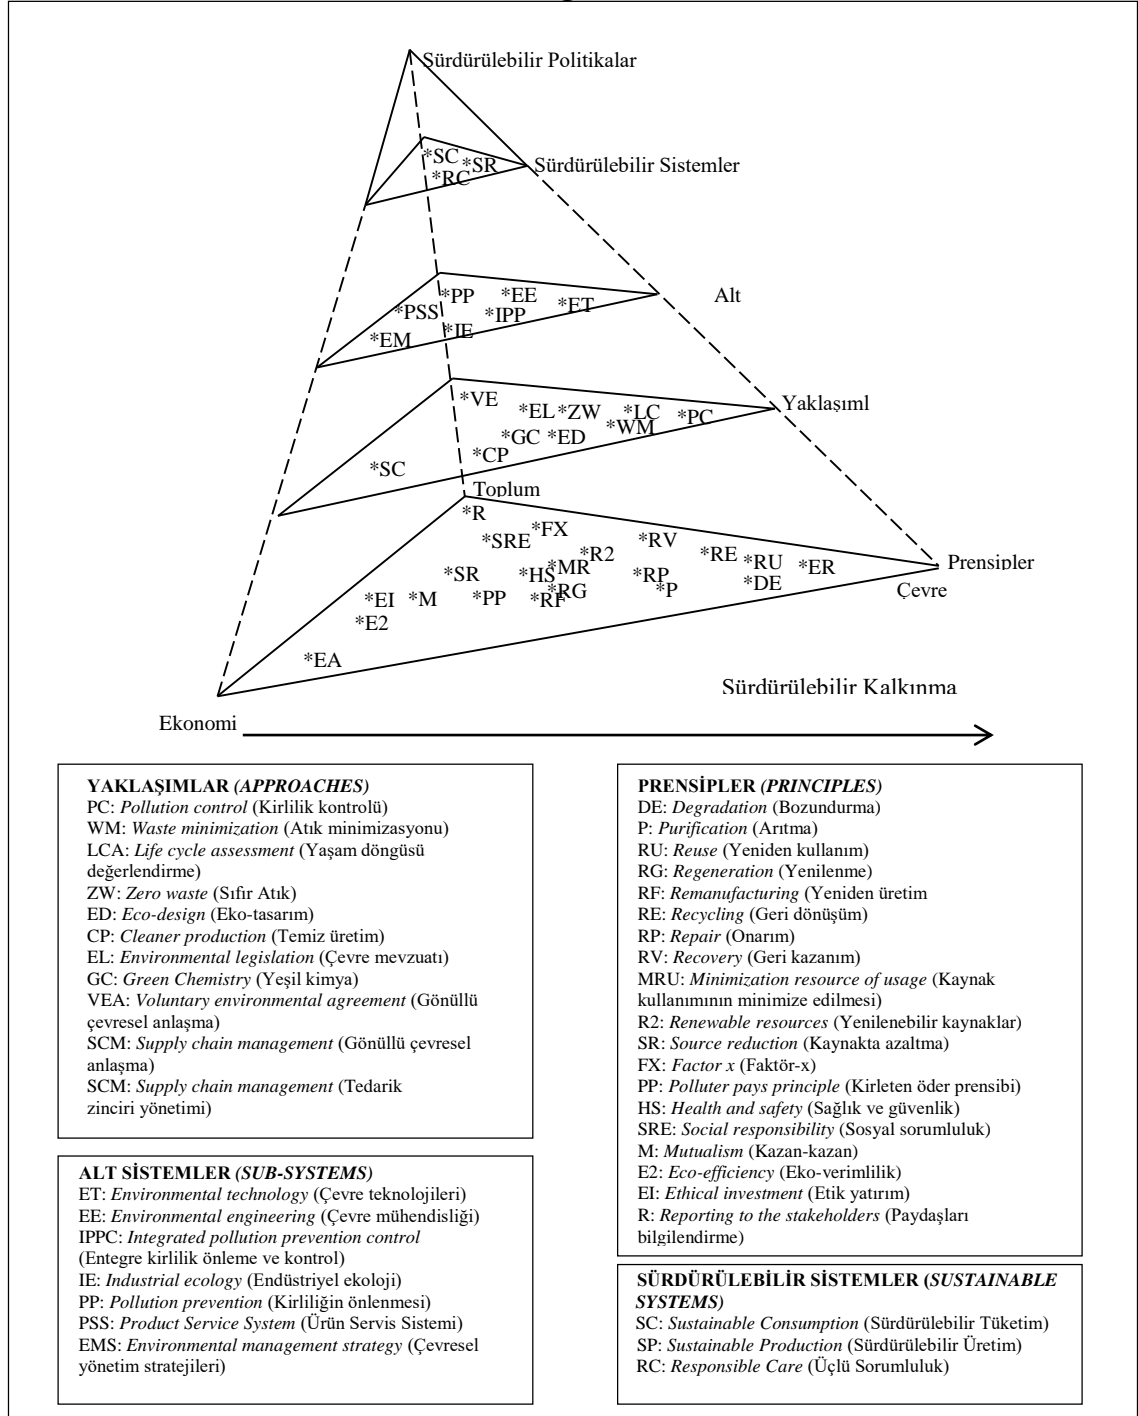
Sürdürülebilir Politikalar

*SC *SR
*RC
Sürdürülebilir Sistemler

*PP *EE *ET
*PSS *IPP
*EM *IE
Alt

*VE
*EL *ZW *LC *PC
*GC *ED *WM
*CP
*SC
Yaklaşıml

Toplum
*R
*FX
*SRE *RV
*MR *R2 *RE *RU *ER
*SR *HS *RP *DE
*EI *M *PP *RF *RG *P
*E2
*EA
Prensipler
Çevre

Sürdürülebilir Kalkınma

Ekonomi

YAKLAŞIMLAR *(APPROACHES)*
PC: *Pollution control* (Kirlilik kontrolü)
WM: *Waste minimization* (Atık minimizasyonu)
LCA: *Life cycle assessment* (Yaşam döngüsü değerlendirme)
ZW: *Zero waste* (Sıfır Atık)
ED: *Eco-design* (Eko-tasarım)
CP: *Cleaner production* (Temiz üretim)
EL: *Environmental legislation* (Çevre mevzuatı)
GC: *Green Chemistry* (Yeşil kimya)
VEA: *Voluntary environmental agreement* (Gönüllü çevresel anlaşma)
SCM: *Supply chain management* (Gönüllü çevresel anlaşma)
SCM: *Supply chain management* (Tedarik zinciri yönetimi)

ALT SİSTEMLER *(SUB-SYSTEMS)*
ET: *Environmental technology* (Çevre teknolojileri)
EE: *Environmental engineering* (Çevre mühendisliği)
IPPC: *Integrated pollution prevention control* (Entegre kirlilik önleme ve kontrol)
IE: *Industrial ecology* (Endüstriyel ekoloji)
PP: *Pollution prevention* (Kirliliğin önlenmesi)
PSS: *Product Service System* (Ürün Servis Sistemi)
EMS: *Environmental management strategy* (Çevresel yönetim stratejileri)

PRENSİPLER *(PRINCIPLES)*
DE: *Degradation* (Bozundurma)
P: *Purification* (Arıtma)
RU: *Reuse* (Yeniden kullanım)
RG: *Regeneration* (Yenilenme)
RF: *Remanufacturing* (Yeniden üretim
RE: *Recycling* (Geri dönüşüm)
RP: *Repair* (Onarım)
RV: *Recovery* (Geri kazanım)
MRU: *Minimization resource of usage* (Kaynak kullanımının minimize edilmesi)
R2: *Renewable resources* (Yenilenebilir kaynaklar)
SR: *Source reduction* (Kaynakta azaltma)
FX: *Factor x* (Faktör-x)
PP: *Polluter pays principle* (Kirleten öder prensibi)
HS: *Health and safety* (Sağlık ve güvenlik)
SRE: *Social responsibility* (Sosyal sorumluluk)
M: *Mutualism* (Kazan-kazan)
E2: *Eco-efficiency* (Eko-verimlilik)
EI: *Ethical investment* (Etik yatırım)
R: *Reporting to the stakeholders* (Paydaşları bilgilendirme)

SÜRDÜRÜLEBİLİR SİSTEMLER (*SUSTAINABLE SYSTEMS)*
SC: *Sustainable Consumption* (Sürdürülebilir Tüketim)
SP: *Sustainable Production* (Sürdürülebilir Üretim)
RC: *Responsible Care* (Üçlü Sorumluluk)